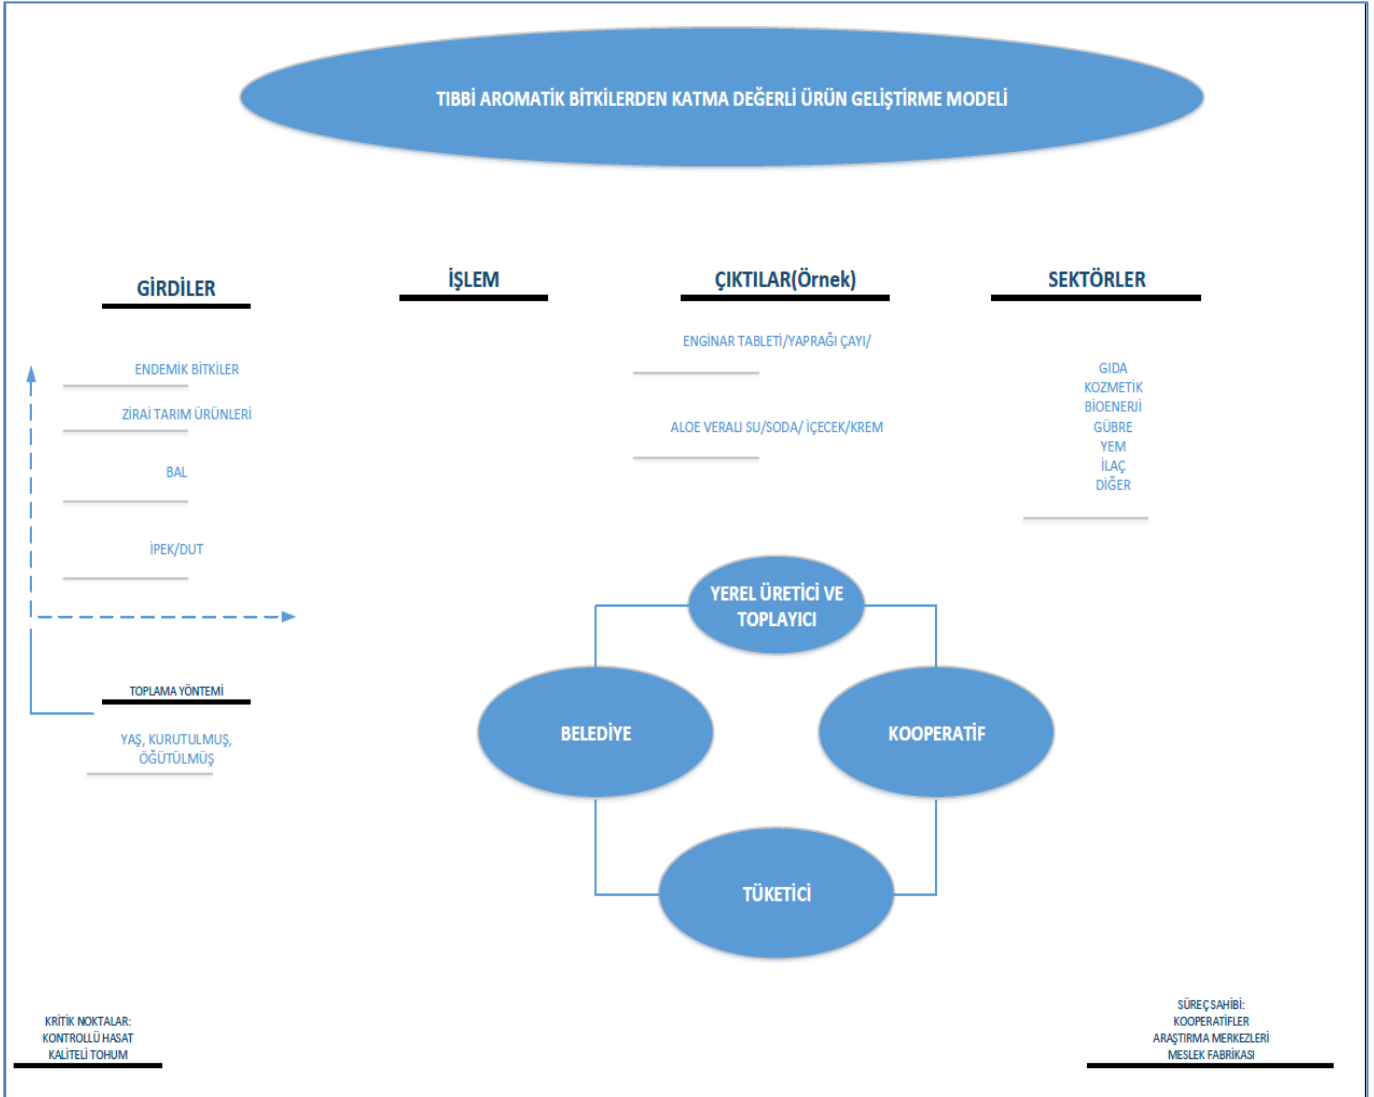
TIBBİ AROMATİK BİTKİLERDEN KATMA DEĞERLİ ÜRÜN GELİŞTİRME MODELİ

GİRDİLER

İŞLEM

ÇIKTILAR(Örnek)

SEKTÖRLER

ENDEMİK BİTKİLER

ZİRAİ TARIM ÜRÜNLERİ

BAL

İPEK/DUT

ENGİNAR TABLETİ/YAPRAĞI ÇAYI/

ALOE VERALI SU/SODA/ İÇECEK/KREM

GIDA
KOZMETİK
BİOENERJİ
GÜBRE
YEM
İLAÇ
DİĞER

YEREL ÜRETİCİ VE TOPLAYICI

BELEDİYE

KOOPERATİF

TÜKETİCİ

TOPLAMA YÖNTEMİ

YAŞ, KURUTULMUŞ, ÖĞÜTÜLMÜŞ

KRİTİK NOKTALAR:
KONTROLLÜ HASAT
KALİTELİ TOHUM

SÜREÇ SAHİBİ:
KOOPERATİFLER
ARAŞTIRMA MERKEZLERİ
MESLEK FABRİKASI